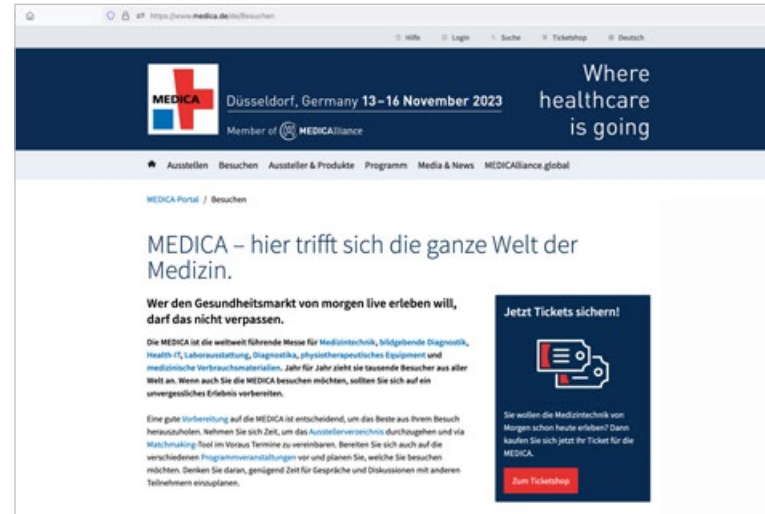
https://www.medica.de/de/Besuchen

Hilfe Login Suche Ticketshop Deutsch

MEDICA

Düsseldorf, Germany 13–16 November 2023

Member of MEDICAlliance

Where healthcare is going

Ausstellen Besuchen Aussteller & Produkte Programm Media & News MEDICAlliance.global

MEDICA-Portal / Besuchen

MEDICA – hier trifft sich die ganze Welt der Medizin.

Wer den Gesundheitsmarkt von morgen live erleben will, darf das nicht verpassen.

Die MEDICA ist die weltweit führende Messe für Medizintechnik, bildgebende Diagnostik, Health-IT, Laborausstattung, Diagnostika, physiotherapeutisches Equipment und medizinische Verbrauchsmaterialien. Jahr für Jahr zieht sie tausende Besucher aus aller Welt an. Wenn auch Sie die MEDICA besuchen möchten, sollten Sie sich auf ein unvergessliches Erlebnis vorbereiten.

Eine gute Vorbereitung auf die MEDICA ist entscheidend, um das Beste aus Ihrem Besuch herauszuholen. Nehmen Sie sich Zeit, um das Ausstellerverzeichnis durchzugehen und via Matchmaking-Tool im Voraus Termine zu vereinbaren. Bereiten Sie sich auch auf die verschiedenen Programmveranstaltungen vor und planen Sie, welche Sie besuchen möchten. Denken Sie daran, genügend Zeit für Gespräche und Diskussionen mit anderen Teilnehmern einzuplanen.

Jetzt Tickets sichern!

Sie wollen die Medizintechnik von Morgen schon heute erleben? Dann kaufen Sie sich jetzt Ihr Ticket für die MEDICA.

Zum Ticketshop